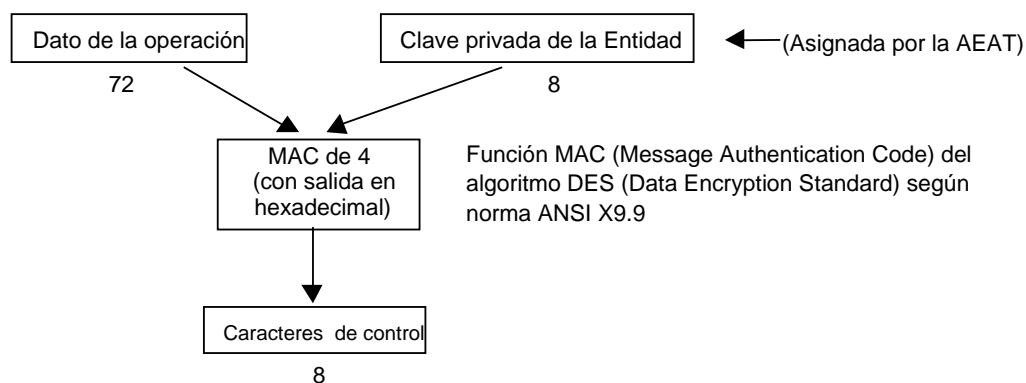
Dato de la operación

72

Clave privada de la Entidad

8

(Asignada por la AEAT)

MAC de 4 (con salida en hexadecimal)

Función MAC (Message Authentication Code) del algoritmo DES (Data Encryption Standard) según norma ANSI X9.9

Caracteres de control

8